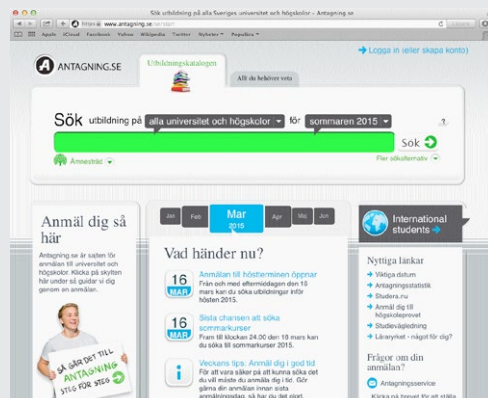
Sök utbildning på alla Sveriges universitet och högskolor - Antagning.se

https www.antagning.se/se/start

Apple iCloud Facebook Yahoo Wikipedia Twitter Nyheter Populära

Logga in (eller skapa konto)

ANTAGNING.SE

Utbildningskatalogen

Allt du behöver veta

Sök utbildning på alla universitet och högskolor för sommaren 2015

?

Sök

Ämnesträd

Fler sökalternativ

Anmäl dig så här

Antagning.se är sajten för anmälan till universitet och högskolor. Klicka på skylten här under så guidar vi dig genom en anmälan.

SÅ HÄR GÅR DET TILL ANTAGNING STEG FÖR STEG

Jan Feb Mar 2015 Apr Maj Jun

Vad händer nu?

16 MAR Anmälan till höstterminen öppnar
Från och med eftermiddagen den 16 mars kan du söka utbildningar inför hösten 2015.

16 MAR Sista chansen att söka sommarkurser
Fram till klockan 24.00 den 16 mars kan du söka till sommarkurser 2015.

i Veckans tips: Anmäl dig i god tid
För att vara säker på att kunna söka det du vill måste du anmäla dig i tid. Gör gärna din anmälan innan sista anmälningsdagen, då har du tid på dig att

International students

Nyttiga länkar
Viktiga datum
Antagningsstatistik
Studera.nu
Anmäl dig till högskoleprovet
Studievägledning
Läraryrket - något för dig?

Frågor om din anmälan?

Antagningsservice

Klicka på frågor till oss om du